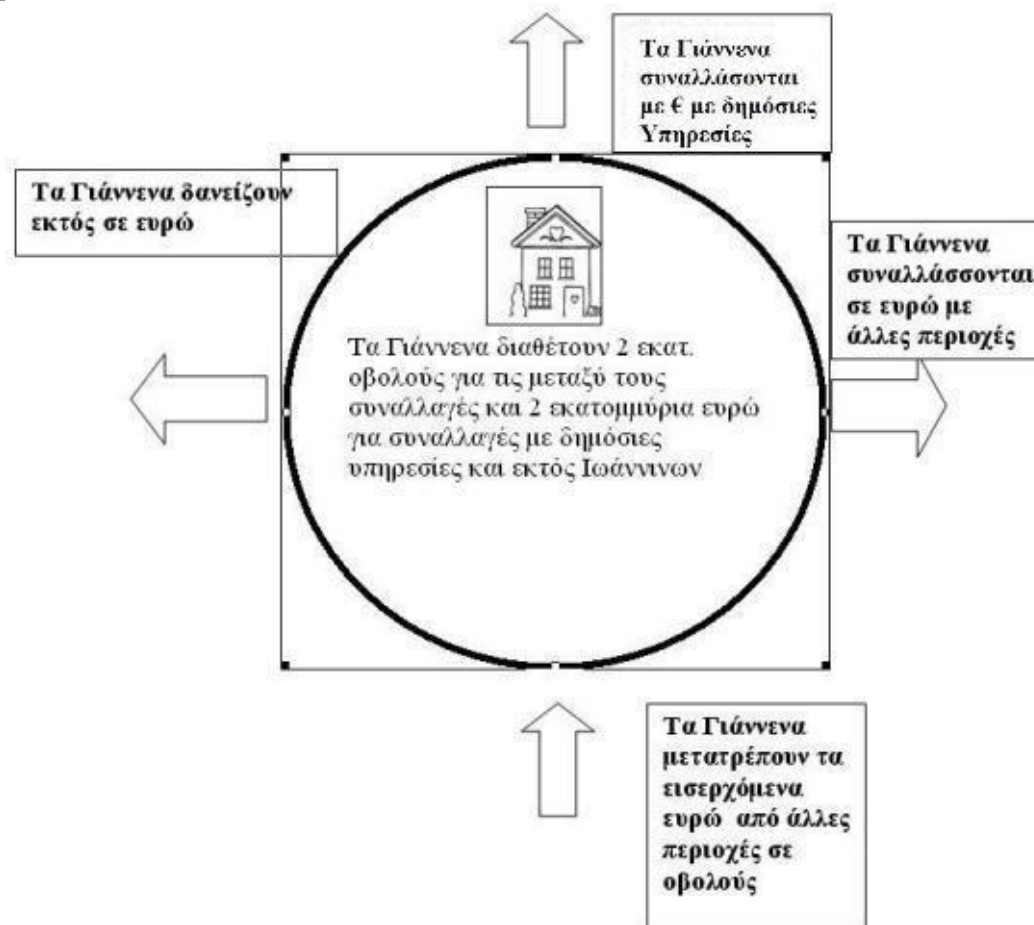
Τα Γιάννενα συναλλάσονται με € με δημόσιες Υπηρεσίες

Τα Γιάννενα δανείζουν εκτός σε ευρώ

Τα Γιάννενα συναλλάσσονται σε ευρώ με άλλες περιοχές

Τα Γιάννενα διαθέτουν 2 εκατ. οβολούς για τις μεταξύ τους συναλλαγές και 2 εκατομμύρια ευρώ για συναλλαγές με δημόσιες υπηρεσίες και εκτός Ιωάννινων

Τα Γιάννενα μετατρέπουν τα εισερχόμενα ευρώ από άλλες περιοχές σε οβολούς